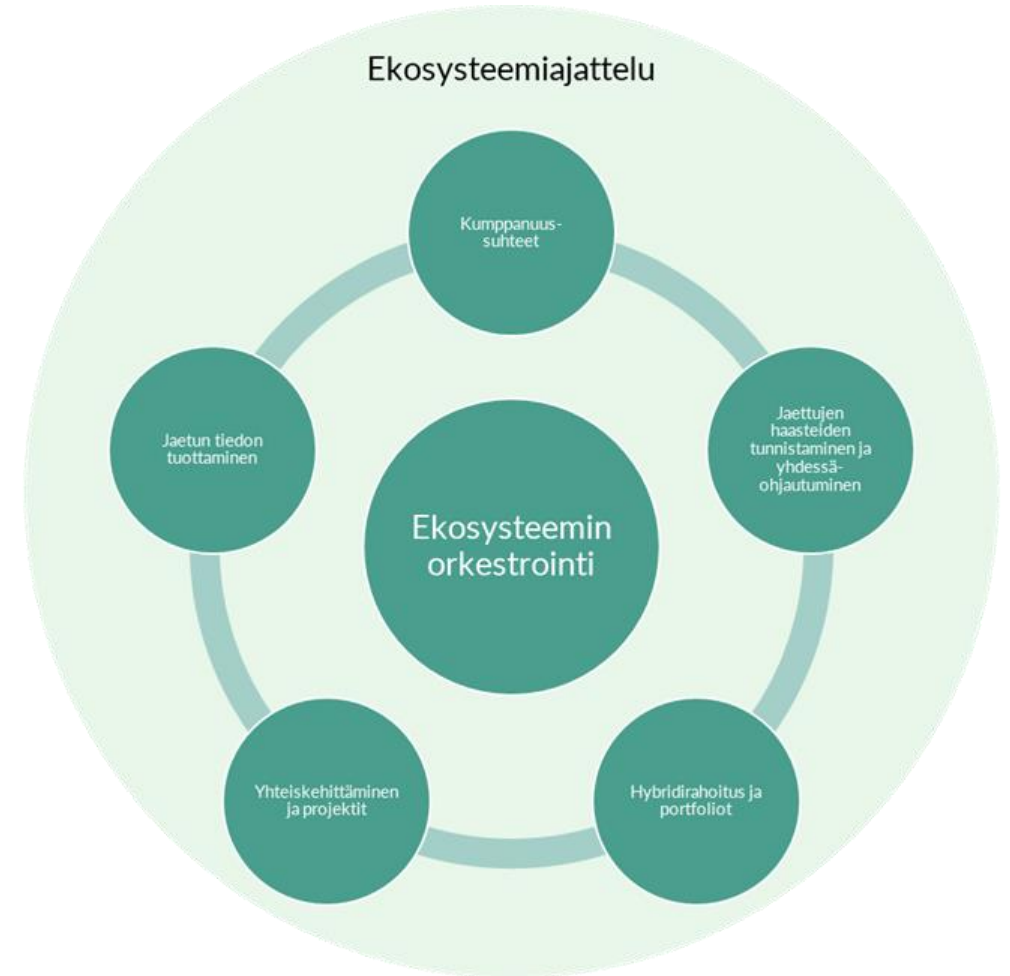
Ekosysteemiajattelu

Kumppanuussuhteet

Jaettujen haasteiden tunnistaminen ja yhdessäohjautuminen

Jaetun tiedon tuottaminen

Ekosysteemin orkestrointi

Yhteiskehittäminen ja projektit

Hybridirahoitus ja portfoliot